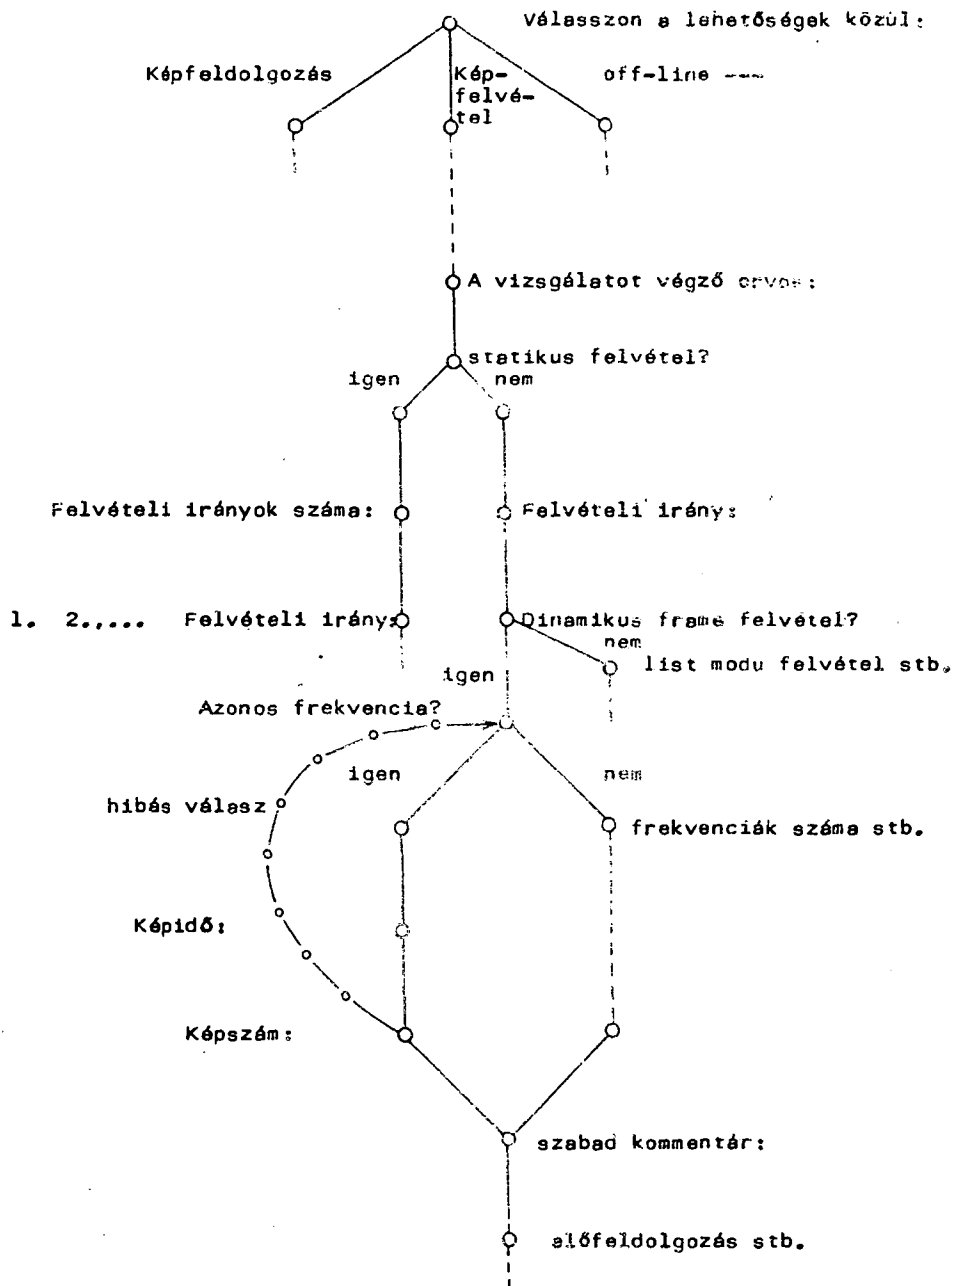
Válasszon a lehetőségek közül:

Képfeldolgozás

Képfelvétel

off-line ---

A vizsgálatot végző orvos:

statikus felvétel?

igen

nem

Felvételi irányok száma:

Felvételi irány:

1. 2.,... Felvételi irány:

Dinamikus frame felvétel?

nem

list modu felvétel stb.

igen

Azonos frekvencia?

igen

nem

hibás válasz

frekvenciák száma stb.

Képidő:

Képszám:

szabad kommentár:

előfeldolgozás stb.